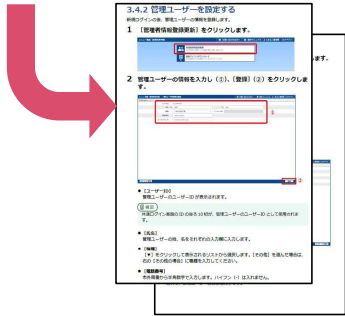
3.4.2 管理ユーザーを設定する

新規ログインの後、管理ユーザーの情報を登録します。

1 ［管理者情報登録更新］をクリックします。

2 管理ユーザーの情報を入力し（①）、［登録］（②）をクリックします。

①

②

● ［ユーザーID］
管理ユーザーのユーザーID が表示されます。

確認
共済ログイン画面の ID の後ろ 10 桁が、管理ユーザーのユーザーID として使用されます。

● ［氏名］
管理ユーザーの姓、名をそれぞれの入力欄に入力します。

● ［所属］
［▼］をクリックして表示されるリストから選択します。［その他］を選んだ場合は、右のその他の欄に所属を入力してください。

● ［電話番号］
半角英数字で入力します。ハイフン（-）は入れません。

ます。